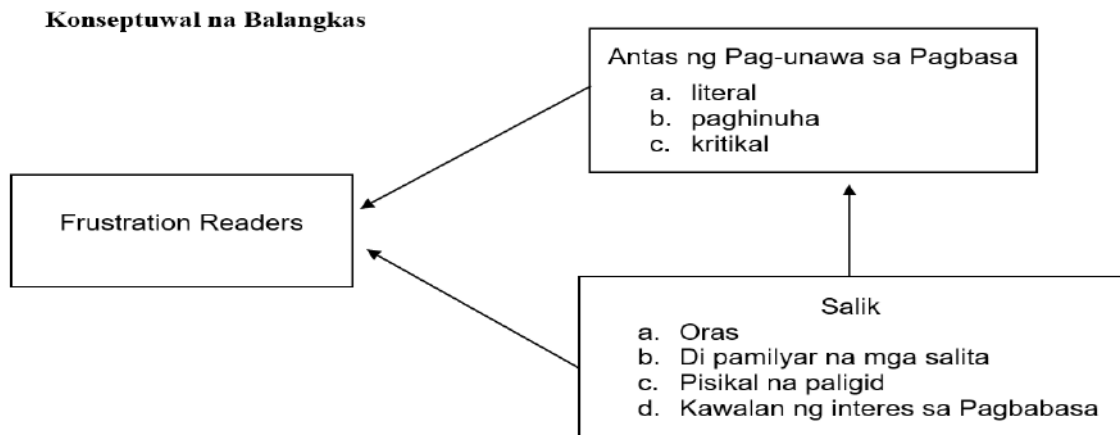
Konseptuwal na Balangkas

Antas ng Pag-unawa sa Pagbasa
a. literal
b. paghinuha
c. kritikal

Frustration Readers

Salik
a. Oras
b. Di pamilyar na mga salita
c. Pisikal na paligid
d. Kawalan ng interes sa Pagbabasa